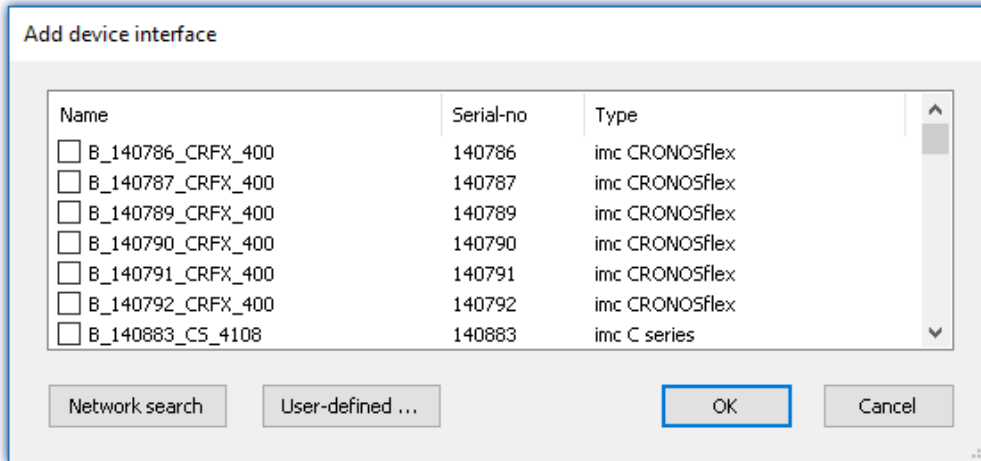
Add device interface

| Name | Serial-no | Type |
|---|---|---|
| B_140786_CRFX_400 | 140786 | imc CRONOSflex |
| B_140787_CRFX_400 | 140787 | imc CRONOSflex |
| B_140789_CRFX_400 | 140789 | imc CRONOSflex |
| B_140790_CRFX_400 | 140790 | imc CRONOSflex |
| B_140791_CRFX_400 | 140791 | imc CRONOSflex |
| B_140792_CRFX_400 | 140792 | imc CRONOSflex |
| B_140883_CS_4108 | 140883 | imc C series |

Network search
User-defined ...
OK
Cancel